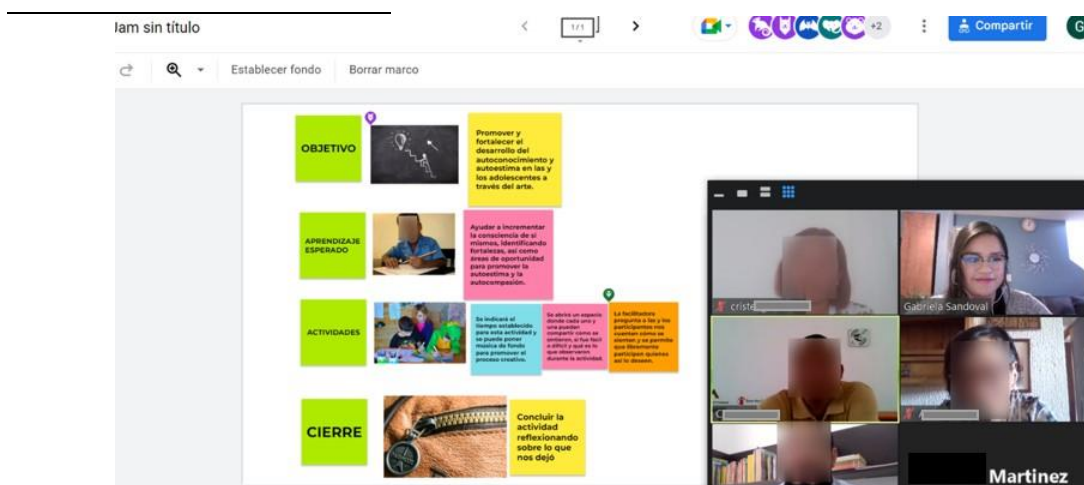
Jam sin título

1/1

+2

Compartir

Establecer fondo

Borrar marco

OBJETIVO

Promover y fortalecer el desarrollo del autoconocimiento y autoestima en las y los adolescentes a través del arte.

APRENDIZAJE ESPERADO

Ayudar a incrementar la consciencia de sí mismos, identificando fortalezas, así como áreas de oportunidad para promover la autoestima y la autocompasión.

ACTIVIDADES

Se indicará el tiempo establecido para esta actividad y se puede poner música de fondo para promover el proceso creativo.

Se abrirá un espacio donde cada uno y una puedan compartir cómo se sintieron, si fue fácil o difícil y qué es lo que observaron durante la actividad.

La facilitadora pregunta a las y los participantes nos cuenten cómo se sienten y se permite que libremente participen quienes así lo deseen.

CIERRE

Concluir la actividad reflexionando sobre lo que nos dejó

criste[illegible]

Gabriela Sandoval

Martinez